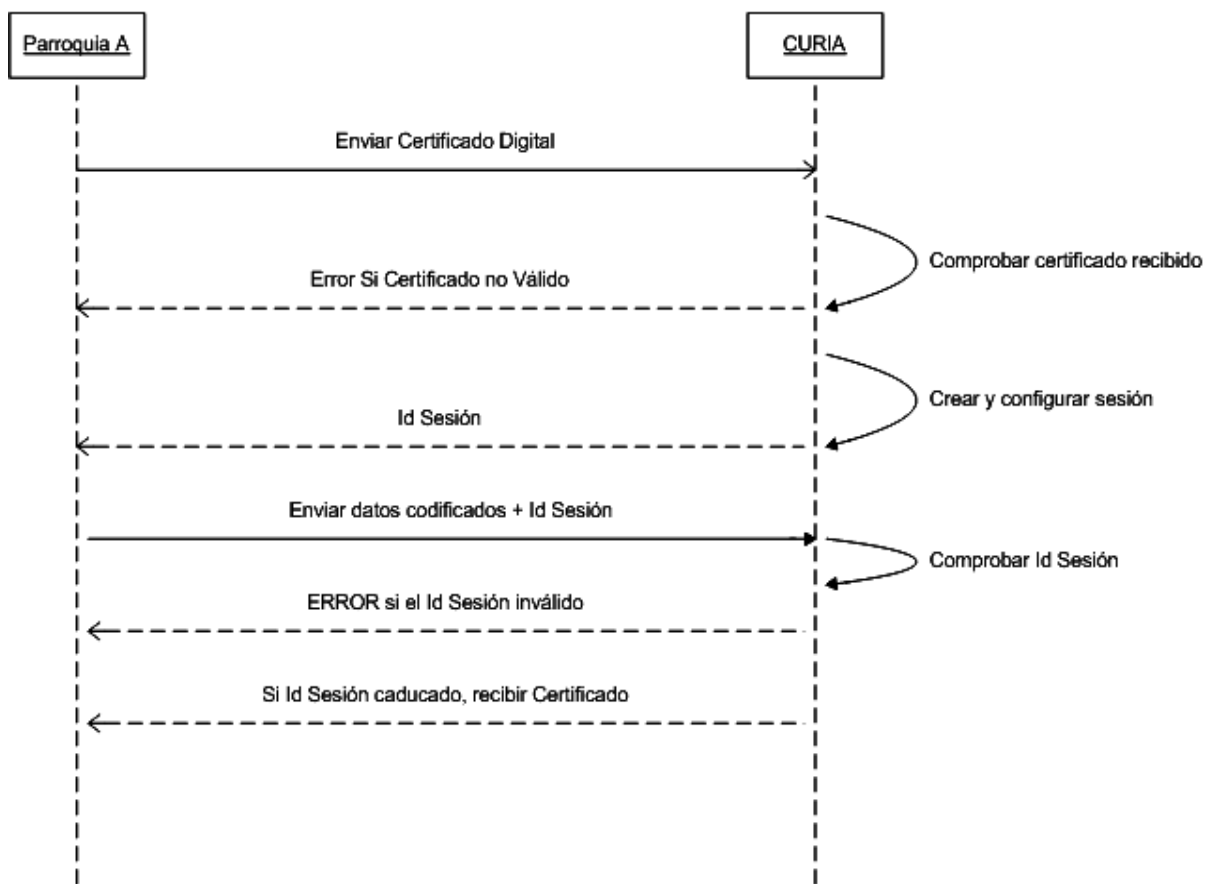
Parroquia A

CURIA

Enviar Certificado Digital

Comprobar certificado recibido

Error Si Certificado no Válido

Crear y configurar sesión

Id Sesión

Enviar datos codificados + Id Sesión

Comprobar Id Sesión

ERROR si el Id Sesión inválido

Si Id Sesión caducado, recibir Certificado